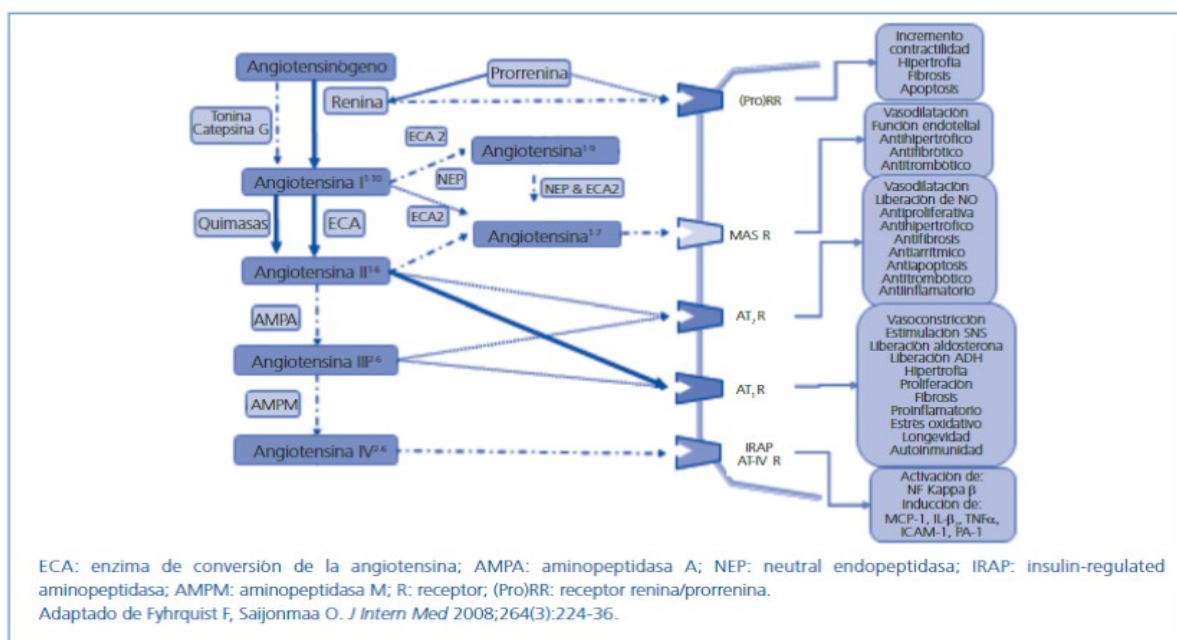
Angiotensinógeno

Prorrenina

Renina

Tonina
Catepsina G

ECA 2

Angiotensina$^{1-9}$

Angiotensina I$^{1-10}$

NEP

NEP & ECA2

ECA2

Quimasas

ECA

Angiotensina$^{1-7}$

Angiotensina II$^{1-8}$

AMPA

Angiotensina III$^{2-8}$

AMPM

Angiotensina IV$^{3-8}$

(Pro)RR

MAS R

AT$_2$R

AT$_1$R

IRAP
AT-IV R

Incremento
contractilidad
Hipertrofia
Fibrosis
Apoptosis

Vasodilatación
Función endotelial
Antihipertrófico
Antifibrótico
Antitrombótico

Vasodilatación
Liberación de NO
Antiproliferativa
Antihipertrófico
Antifibrosis
Antiarrítmico
Antiapoptosis
Antitrombótico
Antiinflamatorio

Vasoconstricción
Estimulación SNS
Liberación aldosterona
Liberación ADH
Hipertrofia
Proliferación
Fibrosis
Proinflamatorio
Estrés oxidativo
Longevidad
Autoinmunidad

Activación de:
NF Kappa β
Inducción de:
MCP-1, IL-β$_6$, TNFα,
ICAM-1, PA-1

ECA: enzima de conversión de la angiotensina; AMPA: aminopeptidasa A; NEP: neutral endopeptidasa; IRAP: insulin-regulated aminopeptidasa; AMPM: aminopeptidasa M; R: receptor; (Pro)RR: receptor renina/prorrenina.
Adaptado de Fyhrquist F, Saijonmaa O. J Intern Med 2008;264(3):224-36.